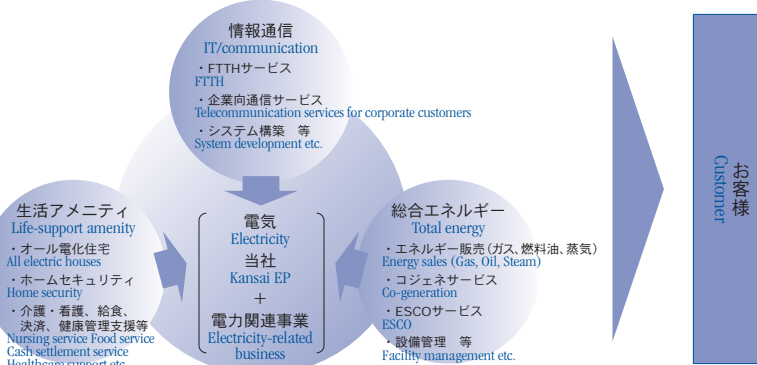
情報通信
IT/communication
・FTTHサービス
FTTH
・企業向通信サービス
Telecommunication services for corporate customers
・システム構築　等
System development etc.

生活アメニティ
Life-support amenity
・オール電化住宅
All electric houses
・ホームセキュリティ
Home security
・介護・看護、給食、決済、健康管理支援等
Nursing service Food service
Cash settlement service
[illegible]

電気
Electricity
当社
Kansai EP
＋
電力関連事業
Electricity-related business

総合エネルギー
Total energy
・エネルギー販売（ガス、燃料油、蒸気）
Energy sales (Gas, Oil, Steam)
・コジェネサービス
Co-generation
・ESCOサービス
ESCO
・設備管理　等
Facility management etc.

お客様
Customer